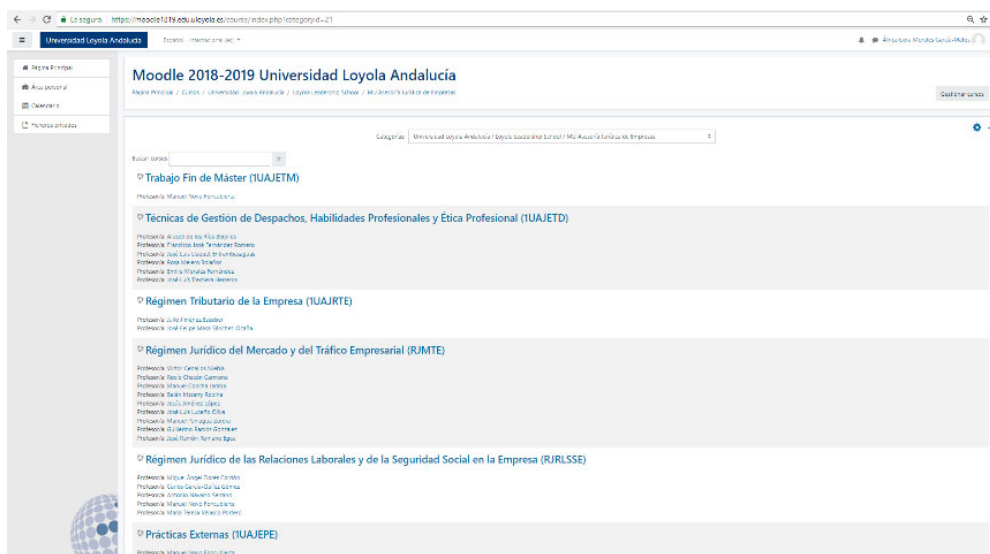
Es seguro | https://moodle1819.edu.uloyola.es/course/index.php?categoryid=21

Universidad Loyola Andalucía   Español - Internacional (es) ▾

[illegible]

Página Principal
Área personal
Calendario
Ficheros privados

Moodle 2018-2019 Universidad Loyola Andalucía

Página Principal / Cursos / Universidad Loyola Andalucía / Loyola Leadership School / MU Asesoría Jurídica de Empresas

Gestionar cursos

Categorías: Universidad Loyola Andalucía / Loyola Leadership School / MU Asesoría Jurídica de Empresas

Buscar cursos

Trabajo Fin de Máster (1UAJETM)

Profesor/a: Manuel Neto Fontcuberta

Técnicas de Gestión de Despachos, Habilidades Profesionales y Ética Profesional (1UAJETD)

Profesor/a: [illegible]
Profesor/a: Francisco José Fernández Romero
Profesor/a: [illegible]
Profesor/a: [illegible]
Profesor/a: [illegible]
Profesor/a: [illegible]

Régimen Tributario de la Empresa (1UAJRTE)

Profesor/a: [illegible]
Profesor/a: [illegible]

Régimen Jurídico del Mercado y del Tráfico Empresarial (RJMTE)

Profesor/a: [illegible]
Profesor/a: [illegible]
Profesor/a: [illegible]
Profesor/a: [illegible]
Profesor/a: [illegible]
Profesor/a: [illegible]
Profesor/a: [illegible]
Profesor/a: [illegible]
Profesor/a: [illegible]

Régimen Jurídico de las Relaciones Laborales y de la Seguridad Social en la Empresa (RJRLSSE)

Profesor/a: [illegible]
Profesor/a: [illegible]
Profesor/a: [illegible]
Profesor/a: Manuel Neto Fontcuberta
Profesor/a: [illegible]

Prácticas Externas (1UAJEPE)

Profesor/a: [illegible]